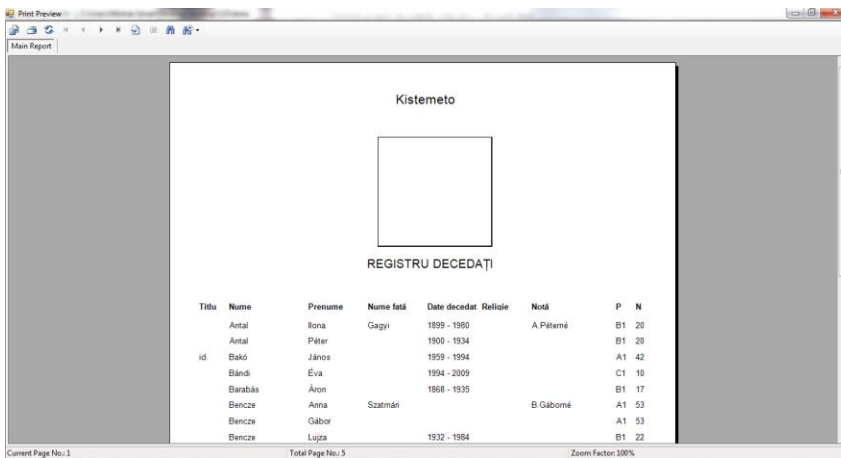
Print Preview

Main Report

Kistemeto

REGISTRU DECEDAȚI

| Titlu | Nume | Prenume | Nume fată | Date decedat | Religie | Notă | P | N |
|---|---|---|---|---|---|---|---|---|
| | Antal | Ilona | Gagyi | 1899 - 1980 | | A.Péterné | B1 | 20 |
| | Antal | Péter | | 1900 - 1934 | | | B1 | 20 |
| id. | Bakó | János | | 1959 - 1994 | | | A1 | 42 |
| | Bándi | Éva | | 1994 - 2009 | | | C1 | 10 |
| | Barabás | Áron | | 1868 - 1935 | | | B1 | 17 |
| | Bencze | Anna | Szatmári | | | B.Gáborné | A1 | 53 |
| | Bencze | Gábor | | | | | A1 | 53 |
| | Bencze | Lujza | | 1932 - 1984 | | | B1 | 22 |

Current Page No.: 1
Total Page No.: 5
Zoom Factor: 100%